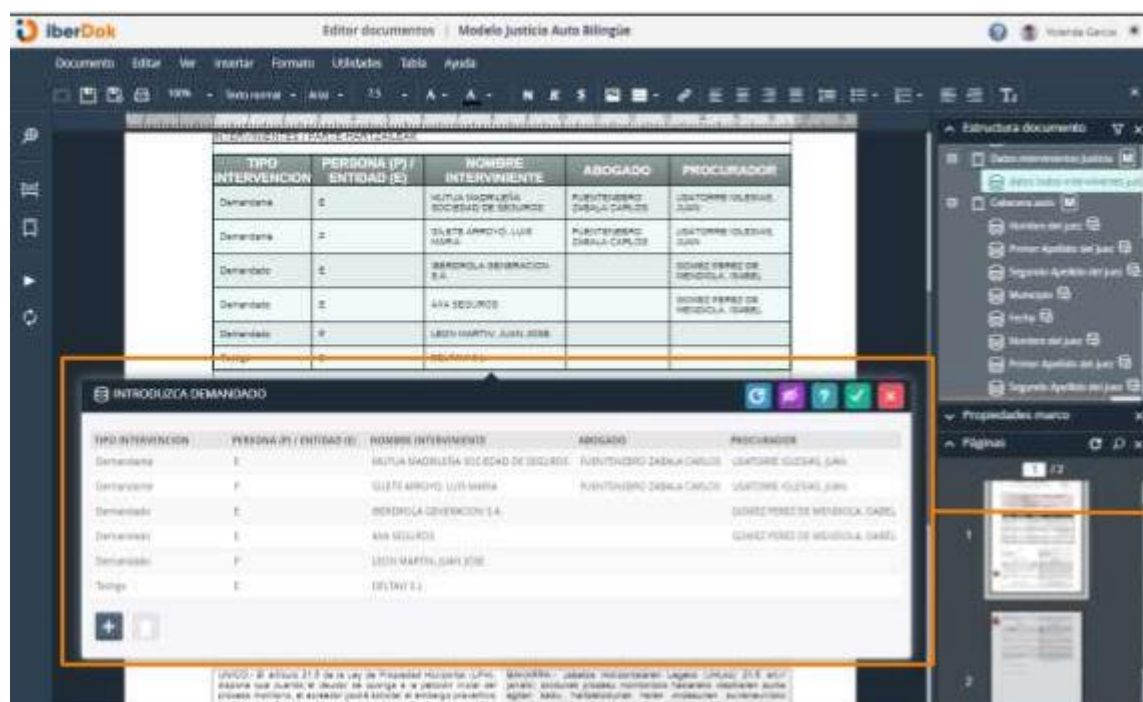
iberDok

Editor documentos | Modelo Justicia Auto Bilingüe

Yolanda Garcia

Documento Editar Ver Insertar Formato Utilidades Tabla Ayuda

100% Texto normal Arial 7.5

| TIPO INTERVENCION | PERSONA (P) / ENTIDAD (E) | NOMBRE INTERVINIENTE | ABOGADO | PROCURADOR |
|---|---|---|---|---|
| Demandante | E | MUTUA MADRILEÑA SOCIEDAD DE SEGUROS | FUENTEVEBRO ZABALA CARLOS | USATORRE IGLESIAS JUAN |
| Demandante | P | SILETE ARROYO, LUIS MARIA | FUENTEVEBRO ZABALA CARLOS | USATORRE IGLESIAS JUAN |
| Demandado | E | IBERDROLA GENERACION S.A. | | GOMEZ PEREZ DE MENDIOLA, ISABEL |
| Demandado | E | AXA SEGUROS | | GOMEZ PEREZ DE MENDIOLA, ISABEL |
| Demandado | P | LEON MARTIN, JUAN JOSE | | |
| Testigo | E | DELTAV S.L. | | |

INTRODUZCA DEMANDADO

| TIPO INTERVENCION | PERSONA (P) / ENTIDAD (E) | NOMBRE INTERVINIENTE | ABOGADO | PROCURADOR |
|---|---|---|---|---|
| Demandante | E | MUTUA MADRILEÑA SOCIEDAD DE SEGUROS | FUENTEVEBRO ZABALA CARLOS | USATORRE IGLESIAS JUAN |
| Demandante | P | SILETE ARROYO LUIS MARIA | FUENTEVEBRO ZABALA CARLOS | USATORRE IGLESIAS JUAN |
| Demandado | E | IBERDROLA GENERACION S.A. | | GOMEZ PEREZ DE MENDIOLA ISABEL |
| Demandado | E | AXA SEGUROS | | GOMEZ PEREZ DE MENDIOLA ISABEL |
| Demandado | P | LEON MARTIN JUAN JOSE | | |
| Testigo | E | DELTAV S.L. | | |

ÚNICO - El artículo 21.5 de la Ley de Propiedad Horizontal (LPH) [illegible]

BAKARRA - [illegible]

Estructura documento
Datos intervinientes justicia
Datos tabla intervinientes justicia
Cabecera auto
Nombre del juez
Primer Apellido del juez
Segundo Apellido del juez
Municipio
Fecha
Nombre del juez
Primer Apellido del juez
Segundo Apellido del juez
Propiedades marco
Páginas
1 /2
1
2